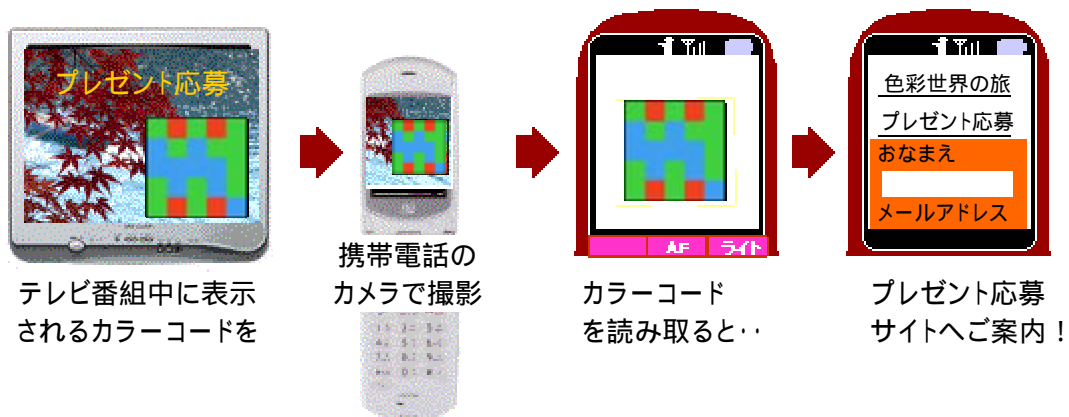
プレゼント応募

テレビ番組中に表示されるカラーコードを

携帯電話のカメラで撮影

AF ライト

カラーコードを読み取ると‥

色彩世界の旅

プレゼント応募

おなまえ

メールアドレス

プレゼント応募サイトへご案内！